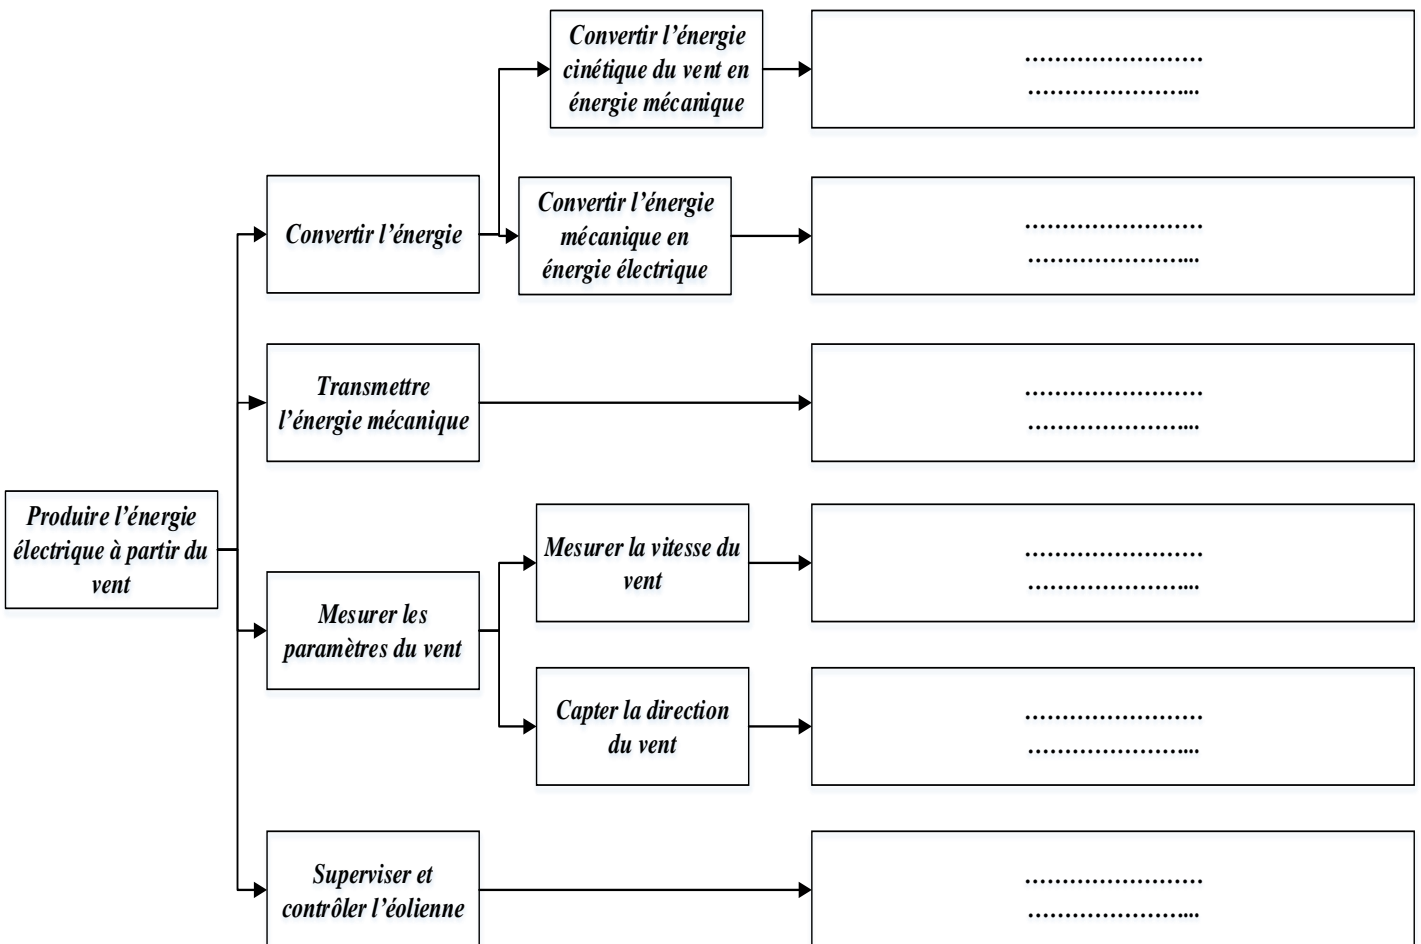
Produire l'énergie électrique à partir du vent

Convertir l'énergie

Convertir l'énergie cinétique du vent en énergie mécanique

……………………
…………………...

Convertir l'énergie mécanique en énergie électrique

……………………
…………………...

Transmettre l'énergie mécanique

……………………
…………………...

Mesurer les paramètres du vent

Mesurer la vitesse du vent

……………………
…………………...

Capter la direction du vent

……………………
…………………...

Superviser et contrôler l'éolienne

……………………
…………………...